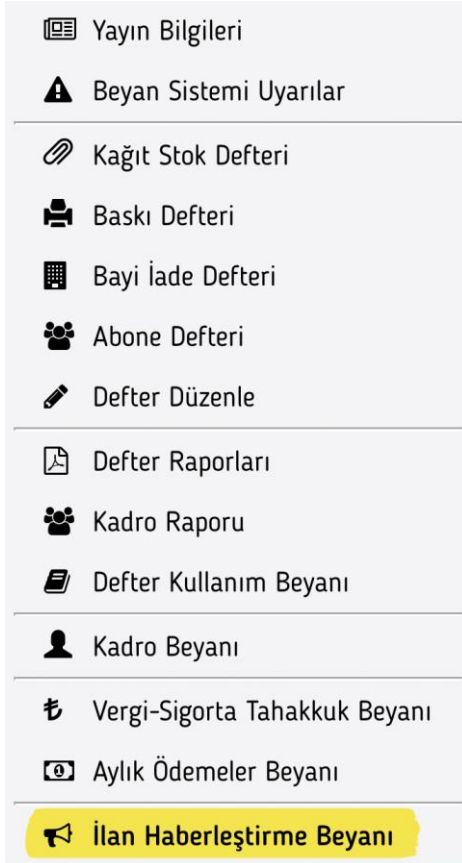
Yayın Bilgileri

Beyan Sistemi Uyarılar

Kağıt Stok Defteri

Baskı Defteri

Bayi İade Defteri

Abone Defteri

Defter Düzenle

Defter Raporları

Kadro Raporu

Defter Kullanım Beyanı

Kadro Beyanı

Vergi-Sigorta Tahakkuk Beyanı

Aylık Ödemeler Beyanı

İlan Haberleştirme Beyanı